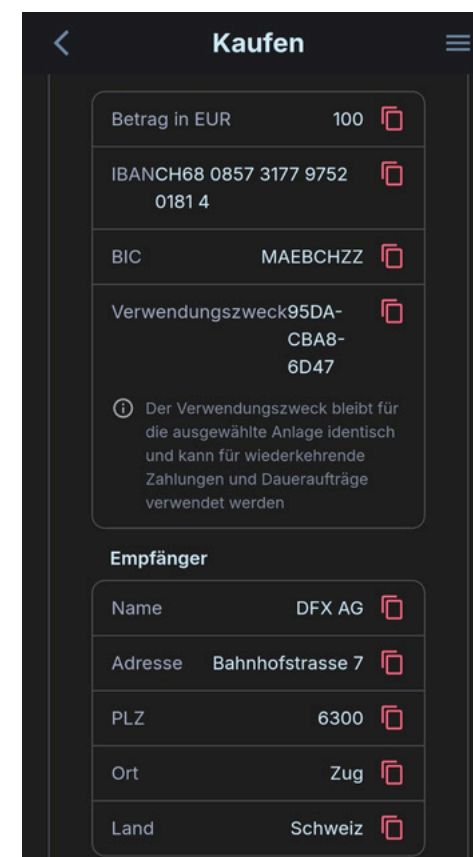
Kaufen

| | |
|---|---|
| Betrag in EUR | 100 |
| IBAN | CH68 0857 3177 9752 0181 4 |
| BIC | MAEBCHZZ |
| Verwendungszweck | 95DA-CBA8-6D47 |

ⓘ Der Verwendungszweck bleibt für die ausgewählte Anlage identisch und kann für wiederkehrende Zahlungen und Daueraufträge verwendet werden

Empfänger

| | |
|---|---|
| Name | DFX AG |
| Adresse | Bahnhofstrasse 7 |
| PLZ | 6300 |
| Ort | Zug |
| Land | Schweiz |